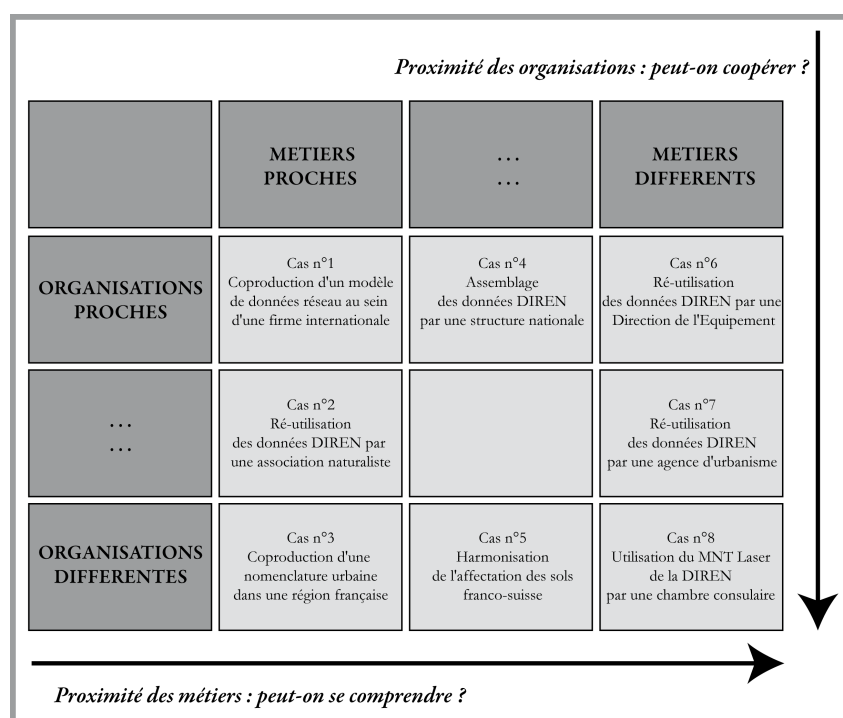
Proximité des organisations : peut-on coopérer ?

| | METIERS PROCHES | … … | METIERS DIFFERENTS |
|---|---|---|---|
| ORGANISATIONS PROCHES | Cas n°1 Coproduction d'un modèle de données réseau au sein d'une firme internationale | Cas n°4 Assemblage des données DIREN par une structure nationale | Cas n°6 Ré-utilisation des données DIREN par une Direction de l'Equipement |
| … … | Cas n°2 Ré-utilisation des données DIREN par une association naturaliste | | Cas n°7 Ré-utilisation des données DIREN par une agence d'urbanisme |
| ORGANISATIONS DIFFERENTES | Cas n°3 Coproduction d'une nomenclature urbaine dans une région française | Cas n°5 Harmonisation de l'affectation des sols franco-suisse | Cas n°8 Utilisation du MNT Laser de la DIREN par une chambre consulaire |

Proximité des métiers : peut-on se comprendre ?